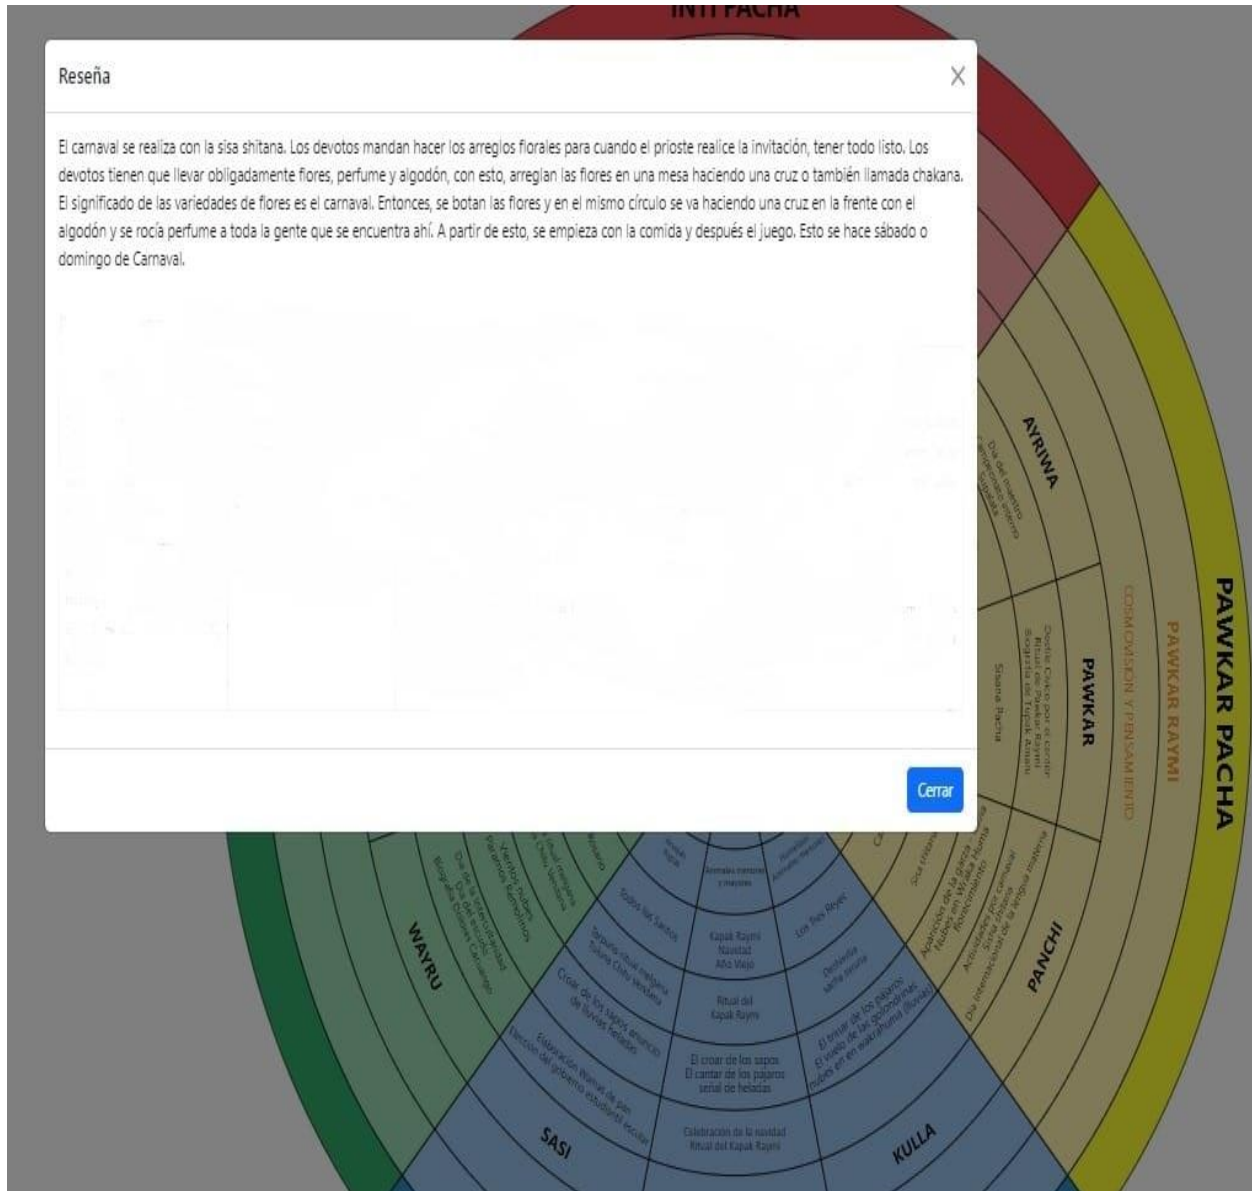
INTI PACHA

Reseña

El carnaval se realiza con la sisa shitana. Los devotos mandan hacer los arreglos florales para cuando el prioste realice la invitación, tener todo listo. Los devotos tienen que llevar obligadamente flores, perfume y algodón, con esto, arreglan las flores en una mesa haciendo una cruz o también llamada chakana. El significado de las variedades de flores es el carnaval. Entonces, se botan las flores y en el mismo círculo se va haciendo una cruz en la frente con el algodón y se rocía perfume a toda la gente que se encuentra ahí. A partir de esto, se empieza con la comida y después el juego. Esto se hace sábado o domingo de Carnaval.

Cerrar

AYRIWA

PAWKAR

PANCHI

PAWKAR PACHA

PAWKAR RAYMI

COSMOVISIÓN Y PENSAMIENTO

Sisa Pacha

Sisa shitana

WAYRU

SASI

KULLA

Kapak Raymi
Navidad
Año Viejo

Ritual del
Kapak Raymi

El croar de los sapos
El cantar de los pájaros
señal de heladas

Celebración de la navidad
Ritual del Kapak Raymi

Los Tres Reyes

Todos los Santos

Animales menores y mayores

Croar de los sapos anuncio de lluvias heladas

Elaboración Wawas de pan
Elección del gobierno estudiantil escolar

El trinar de los pájaros
El vuelo de las golondrinas
nubes en wakaihuma (lluvias)

Día de la interculturalidad de la lengua materna

Aparición de la garza
Nubes en Wala Huma

WAYRU